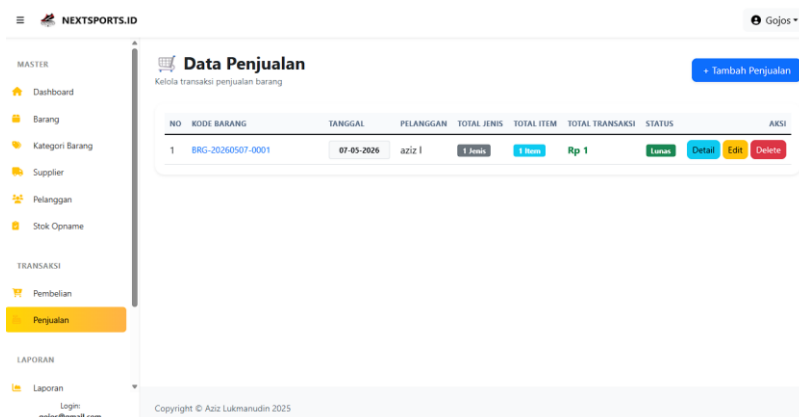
NEXTSPORTS.ID

Gojos

MASTER
Dashboard
Barang
Kategori Barang
Supplier
Pelanggan
Stok Opname

TRANSAKSI
Pembelian
Penjualan

LAPORAN
Laporan

Login:
gojos@gmail.com

Data Penjualan
Kelola transaksi penjualan barang

+ Tambah Penjualan

| NO | KODE BARANG | TANGGAL | PELANGGAN | TOTAL JENIS | TOTAL ITEM | TOTAL TRANSAKSI | STATUS | AKSI |
|---|---|---|---|---|---|---|---|---|
| 1 | BRG-20260507-0001 | 07-05-2026 | aziz l | 1 Jenis | 1 Item | Rp 1 | Lunas | Detail Edit Delete |

Copyright © Aziz Lukmanudin 2025